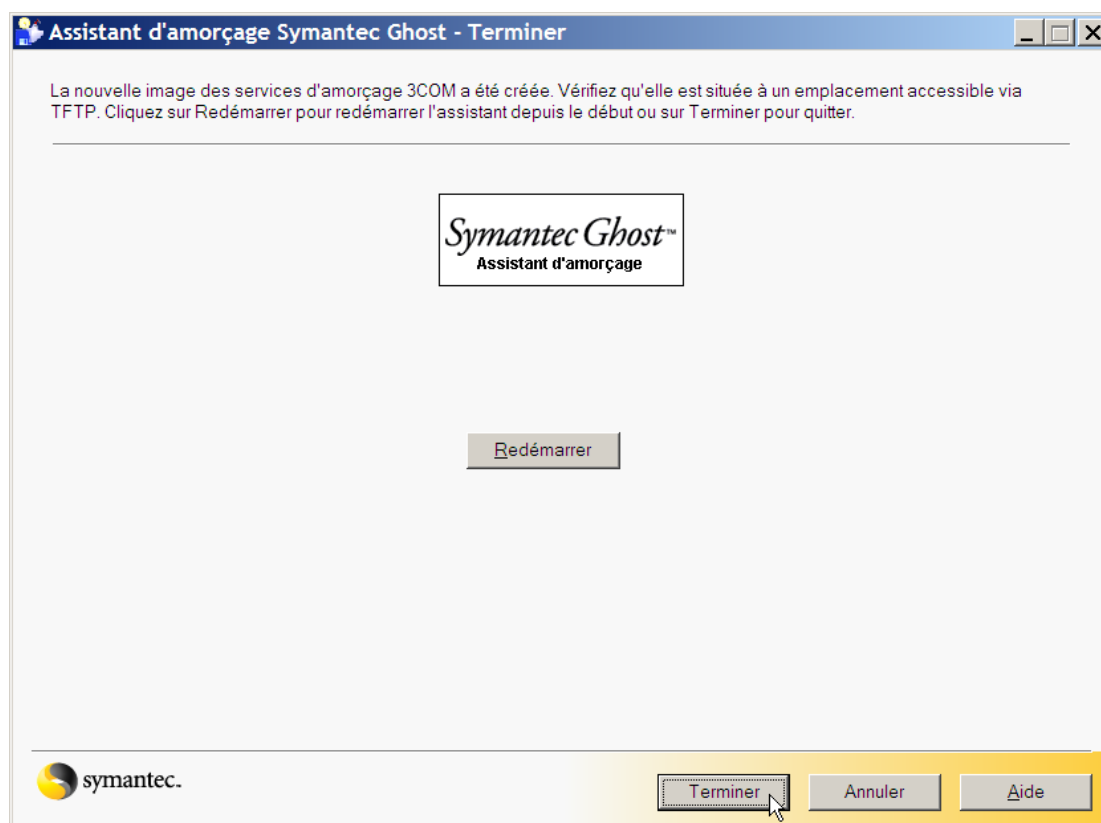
Assistant d'amorçage Symantec Ghost - Terminer

La nouvelle image des services d'amorçage 3COM a été créée. Vérifiez qu'elle est située à un emplacement accessible via TFTP. Cliquez sur Redémarrer pour redémarrer l'assistant depuis le début ou sur Terminer pour quitter.

Symantec Ghost™
Assistant d'amorçage

Redémarrer

symantec.

Terminer

Annuler

Aide